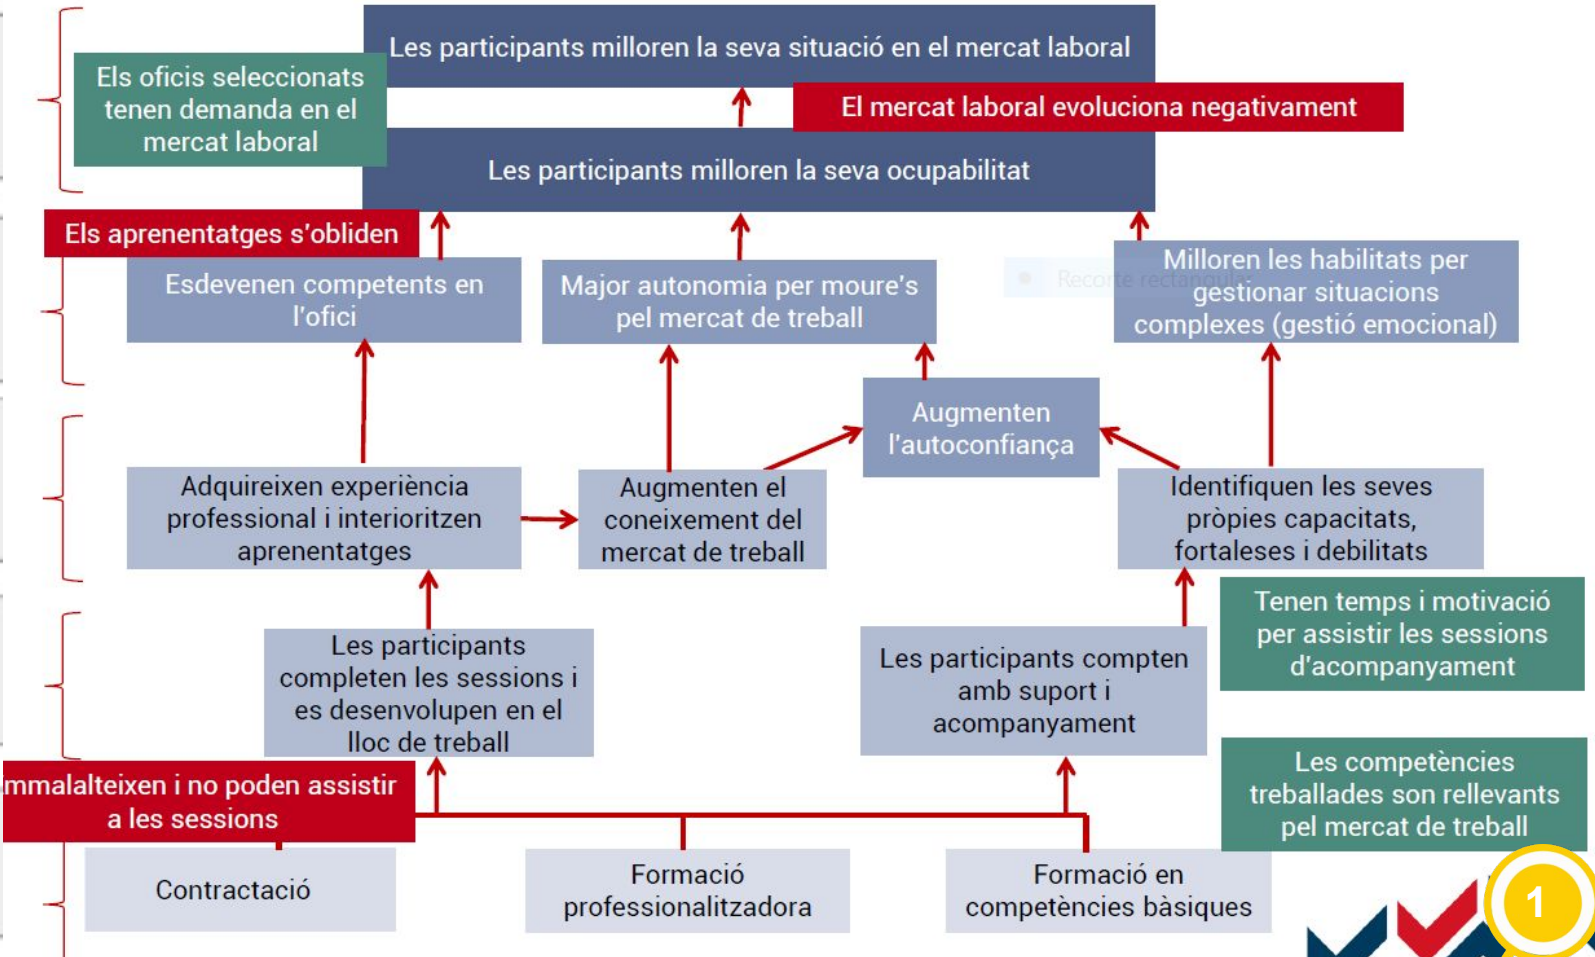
Les participants milloren la seva situació en el mercat laboral

Els oficis seleccionats tenen demanda en el mercat laboral

El mercat laboral evoluciona negativament

Les participants milloren la seva ocupabilitat

Els aprenentatges s'obliden

Esdevenen competents en l'ofici

Major autonomia per moure's pel mercat de treball

Milloren les habilitats per gestionar situacions complexes (gestió emocional)

Augmenten l'autoconfiança

Adquireixen experiència professional i interioritzen aprenentatges

Augmenten el coneixement del mercat de treball

Identifiquen les seves pròpies capacitats, fortaleses i debilitats

Tenen temps i motivació per assistir les sessions d'acompanyament

Les participants completen les sessions i es desenvolupen en el lloc de treball

Les participants compten amb suport i acompanyament

Les competències treballades son rellevants pel mercat de treball

mmalalteixen i no poden assistir a les sessions

Contractació

Formació professionalitzadora

Formació en competències bàsiques

1